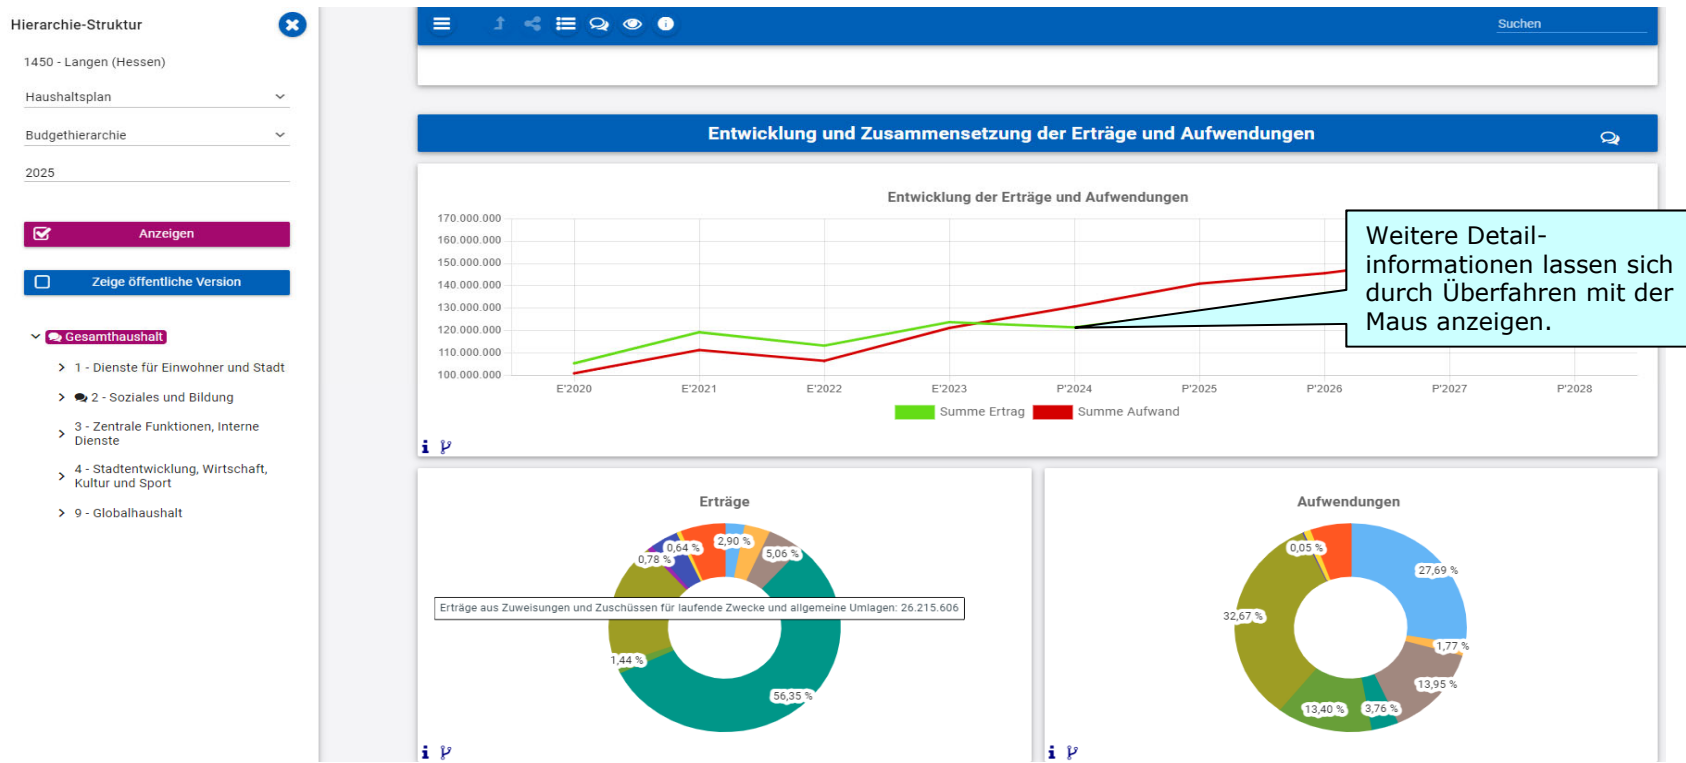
Hierarchie-Struktur

1450 - Langen (Hessen)

Haushaltsplan

Budgethierarchie

2025

Anzeigen

Zeige öffentliche Version

Gesamthaushalt

1 - Dienste für Einwohner und Stadt

2 - Soziales und Bildung

3 - Zentrale Funktionen, Interne Dienste

4 - Stadtentwicklung, Wirtschaft, Kultur und Sport

9 - Globalhaushalt

Suchen

Entwicklung und Zusammensetzung der Erträge und Aufwendungen

Entwicklung der Erträge und Aufwendungen

170.000.000
160.000.000
150.000.000
140.000.000
130.000.000
120.000.000
110.000.000
100.000.000

E'2020 E'2021 E'2022 E'2023 P'2024 P'2025 P'2026 P'2027 P'2028

Summe Ertrag Summe Aufwand

Weitere Detailinformationen lassen sich durch Überfahren mit der Maus anzeigen.

Erträge

0,64 % 2,90 % 5,06 % 0,78 %

Erträge aus Zuweisungen und Zuschüssen für laufende Zwecke und allgemeine Umlagen: 26.215.606

1,44 % 56,35 %

Aufwendungen

0,05 % 27,69 % 32,67 % 1,77 % 13,95 % 13,40 % 3,76 %